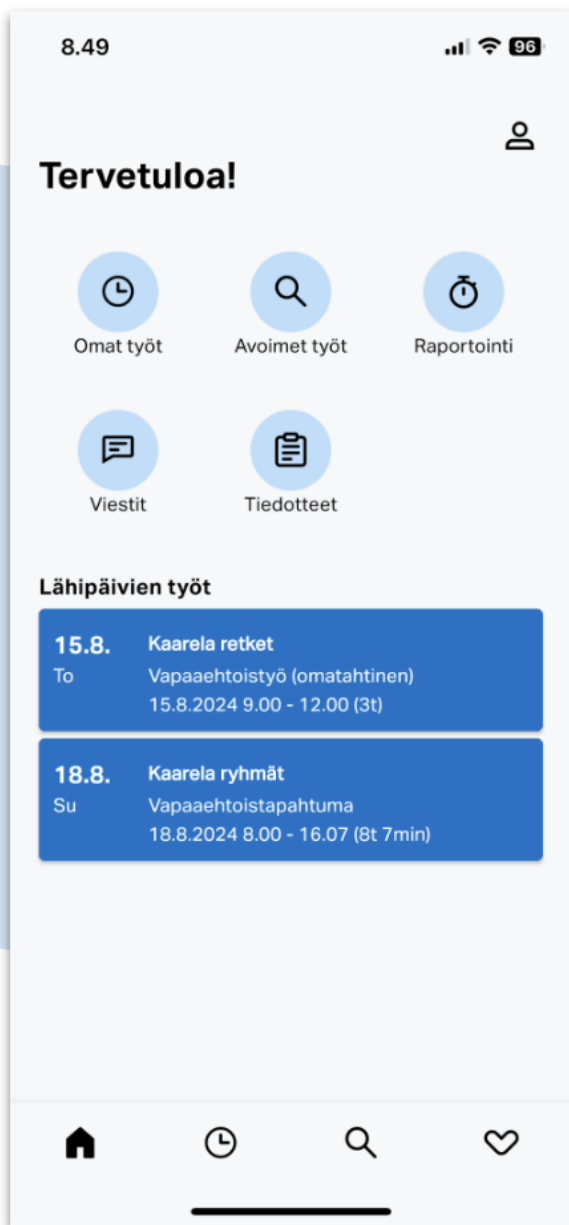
8.49

96

Tervetuloa!

Omat työt

Avoimet työt

Raportointi

Viestit

Tiedotteet

Lähipäivien työt

15.8.
To
Kaarela retket
Vapaaehtoistyö (omatahtinen)
15.8.2024 9.00 - 12.00 (3t)

18.8.
Su
Kaarela ryhmät
Vapaaehtoistapahtuma
18.8.2024 8.00 - 16.07 (8t 7min)